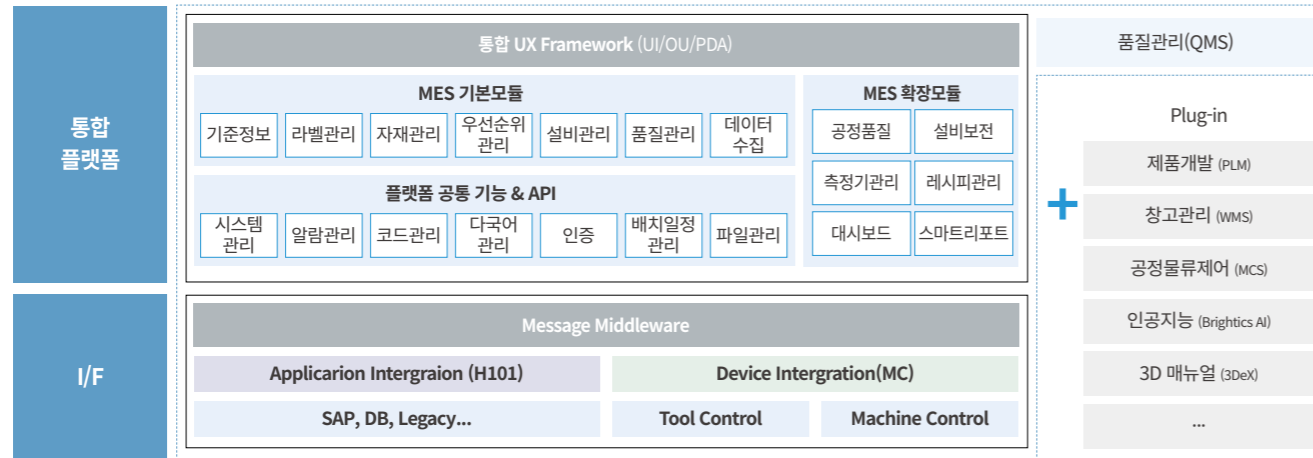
통합
플랫폼

I/F

통합 UX Framework (UI/OU/PDA)

MES 기본모듈

기준정보
라벨관리
자재관리
우선순위 관리
설비관리
품질관리
데이터 수집

플랫폼 공통 기능 & API

시스템 관리
알람관리
코드관리
다국어 관리
인증
배치일정 관리
파일관리

MES 확장모듈

공정품질
설비보전
측정기관리
레시피관리
대시보드
스마트리포트

Message Middleware

Applicarion Intergraion (H101)
Device Intergration(MC)
SAP, DB, Legacy...
Tool Control
Machine Control

품질관리(QMS)

+

Plug-in

제품개발 (PLM)
창고관리 (WMS)
공정물류제어 (MCS)
인공지능 (Brightics AI)
3D 매뉴얼 (3DeX)
...